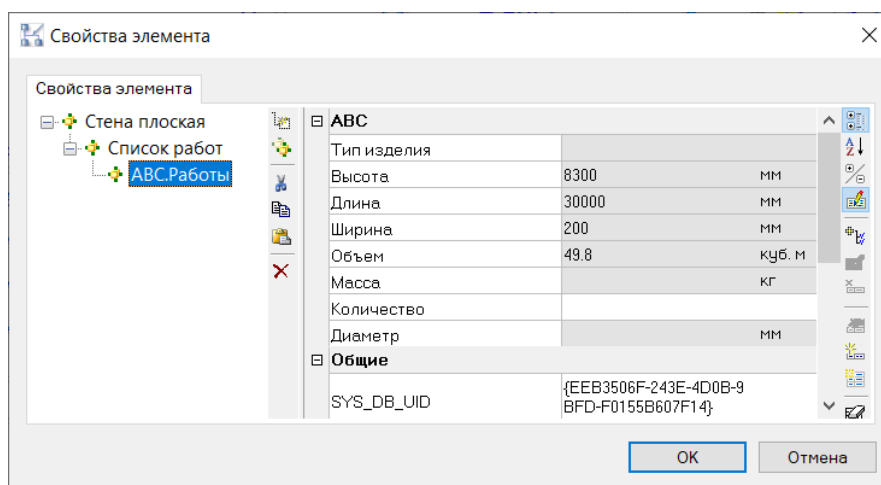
Свойства элемента

Свойства элемента

Стена плоская
Список работ
ABC.Работы

| ⊟ ABC | | |
|---|---|---|
| Тип изделия | | |
| Высота | 8300 | мм |
| Длина | 30000 | мм |
| Ширина | 200 | мм |
| Объем | 49.8 | куб. м |
| Масса | | кг |
| Количество | | |
| Диаметр | | мм |
| ⊟ Общие | | |
| SYS_DB_UID | {EEB3506F-243E-4D0B-9BFD-F0155B607F14} | |

OK
Отмена